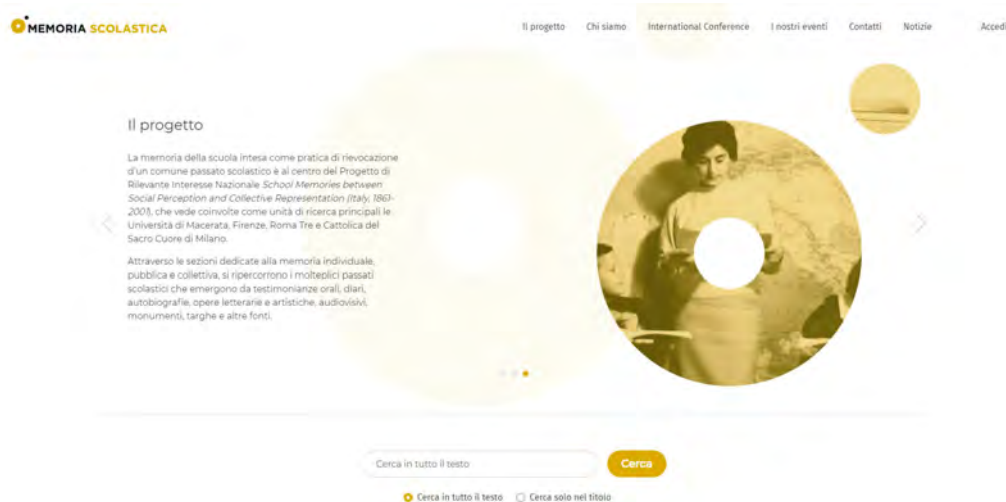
MEMORIA SCOLASTICA

Il progetto Chi siamo International Conference I nostri eventi Contatti Notizie Accedi

Il progetto

La memoria della scuola intesa come pratica di rievocazione d'un comune passato scolastico è al centro del Progetto di Rilevante Interesse Nazionale *School Memories between Social Perception and Collective Representation (Italy, 1861-2001)*, che vede coinvolte come unità di ricerca principali le Università di Macerata, Firenze, Roma Tre e Cattolica del Sacro Cuore di Milano.

Attraverso le sezioni dedicate alla memoria individuale, pubblica e collettiva, si ripercorrono i molteplici passati scolastici che emergono da testimonianze orali, diari, autobiografie, opere letterarie e artistiche, audiovisivi, monumenti, targhe e altre fonti.

Cerca in tutto il testo

Cerca

Cerca in tutto il testo Cerca solo nel titolo